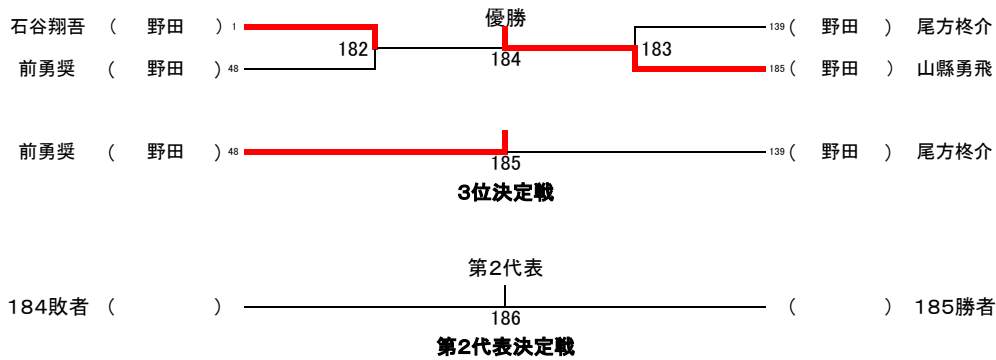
石谷翔吾 ( 野田 ) 1
前勇奨 ( 野田 ) 48

182

優勝

184

183

139 ( 野田 ) 尾方柊介
185 ( 野田 ) 山縣勇飛

前勇奨 ( 野田 ) 48

185

139 ( 野田 ) 尾方柊介

3位決定戦

第2代表

184敗者 ( )

186

( ) 185勝者

第2代表決定戦